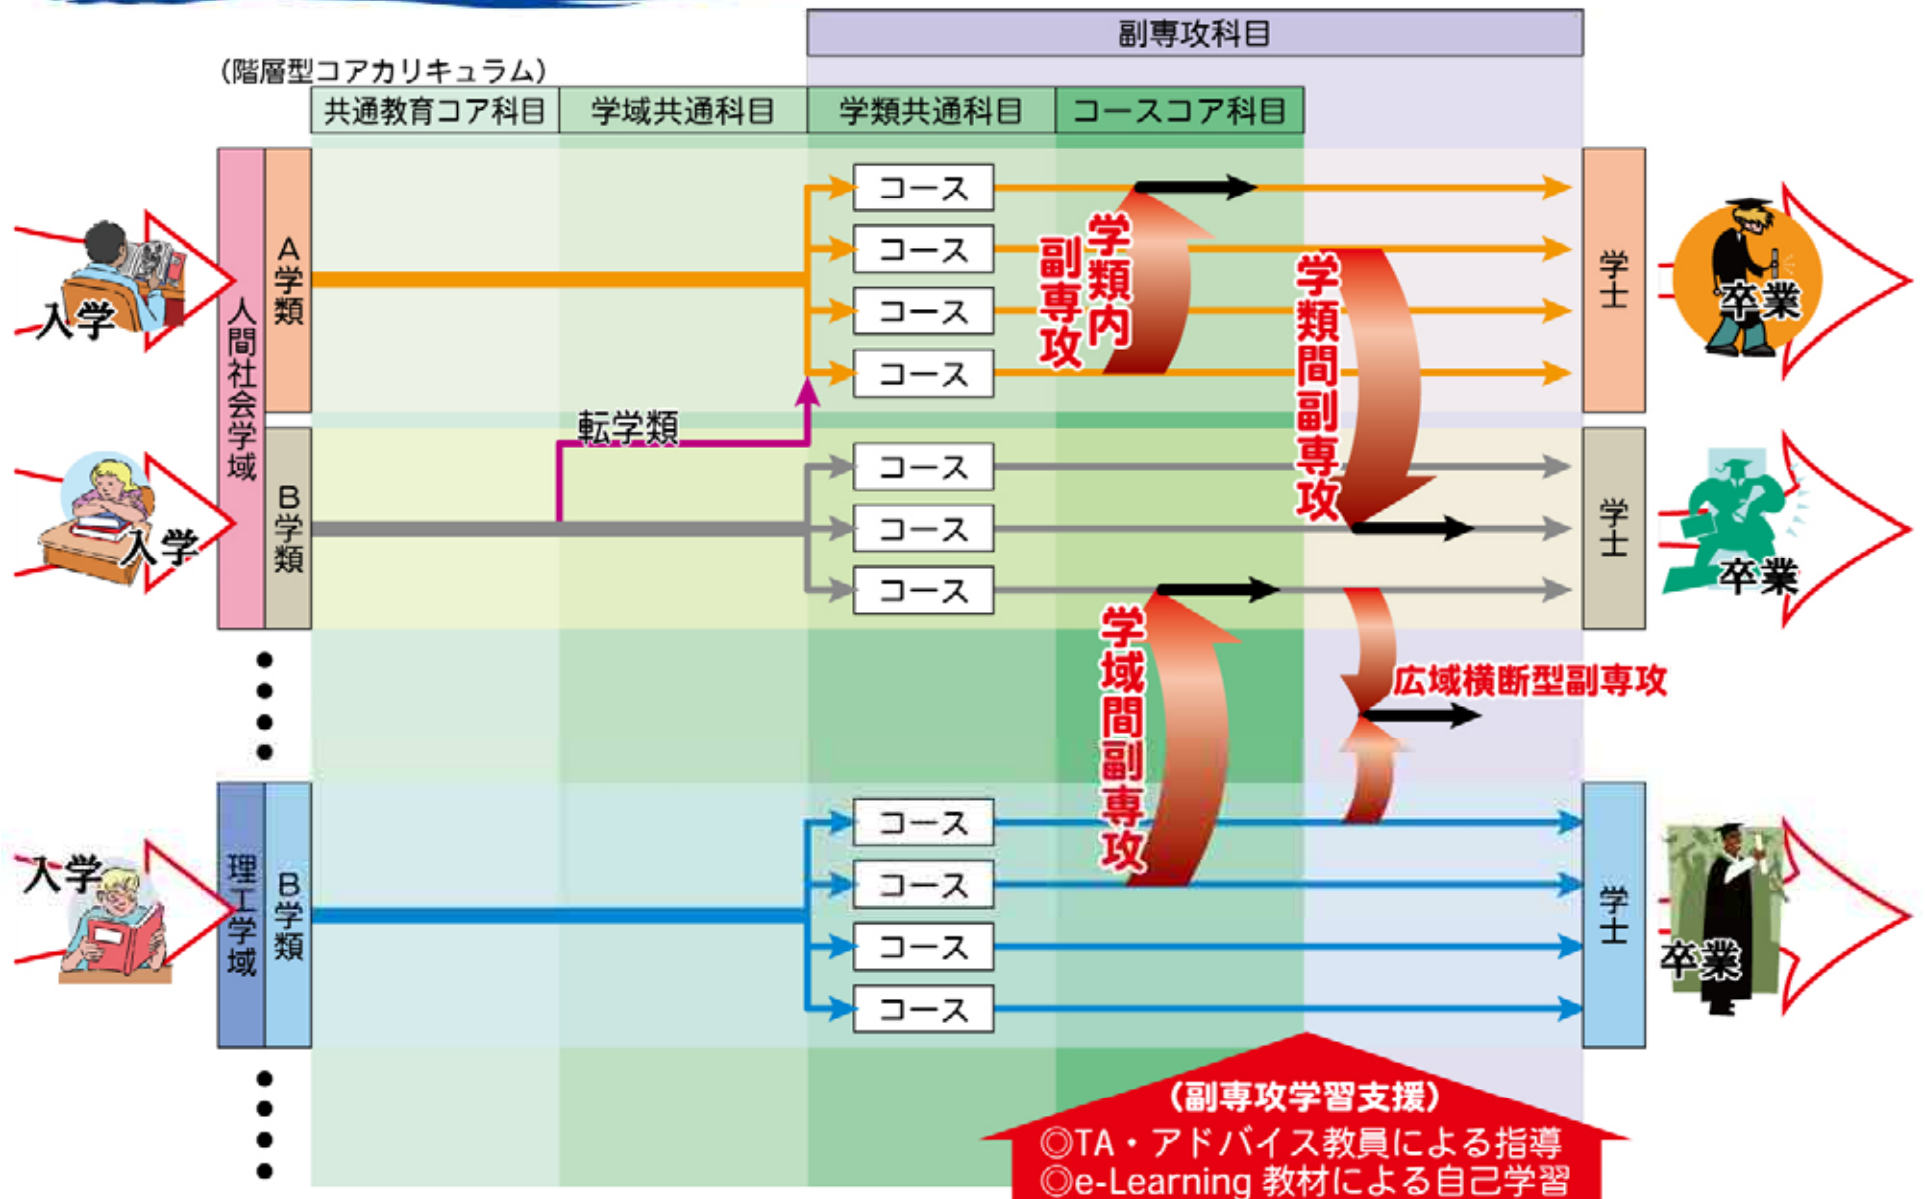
副専攻科目

（階層型コアカリキュラム）

| 共通教育コア科目 | 学域共通科目 | 学類共通科目 | コースコア科目 |
|---|---|---|---|

入学

人間社会学域

A学類

コース
コース
コース
コース

学類内副専攻

学類間副専攻

学士

卒業

転学類

入学

B学類

コース
コース
コース

学士

卒業

学域間副専攻

広域横断型副専攻

入学

理工学域

B学類

コース
コース
コース
コース

学士

卒業

（副専攻学習支援）
◎TA・アドバイス教員による指導
◎e-Learning 教材による自己学習